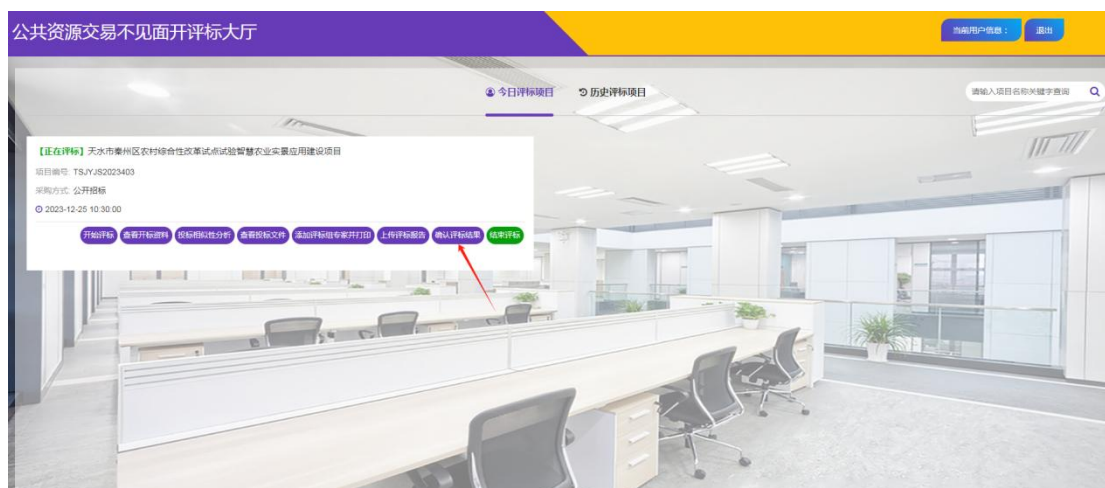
公共资源交易不见面开评标大厅

当前用户信息： 退出

今日评标项目 历史评标项目

请输入项目名称关键字查询

【正在评标】天水市秦州区农村综合性改革试点试验智慧农业实景应用建设项目

项目编号: TSJYJS2023403

采购方式: 公开招标

2023-12-25 10:30:00

开始评标 查看开标资料 投标相似性分析 查看投标文件 添加评标组专家并打印 上传评标报告 确认评标结果 结束评标